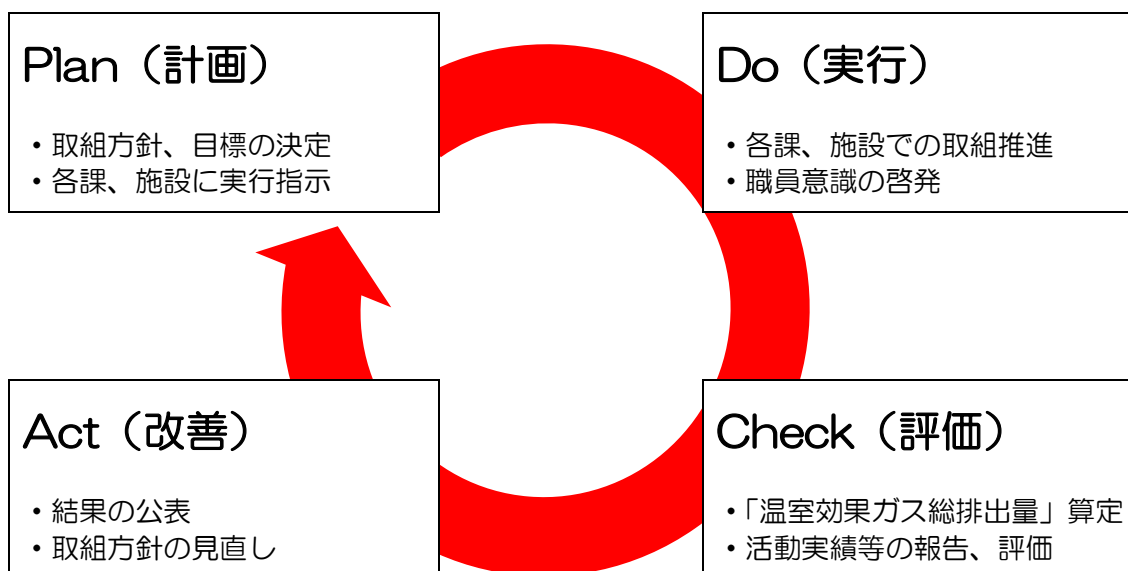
Plan（計画）

・取組方針、目標の決定
・各課、施設に実行指示

Do（実行）

・各課、施設での取組推進
・職員意識の啓発

Act（改善）

・結果の公表
・取組方針の見直し

Check（評価）

・「温室効果ガス総排出量」算定
・活動実績等の報告、評価